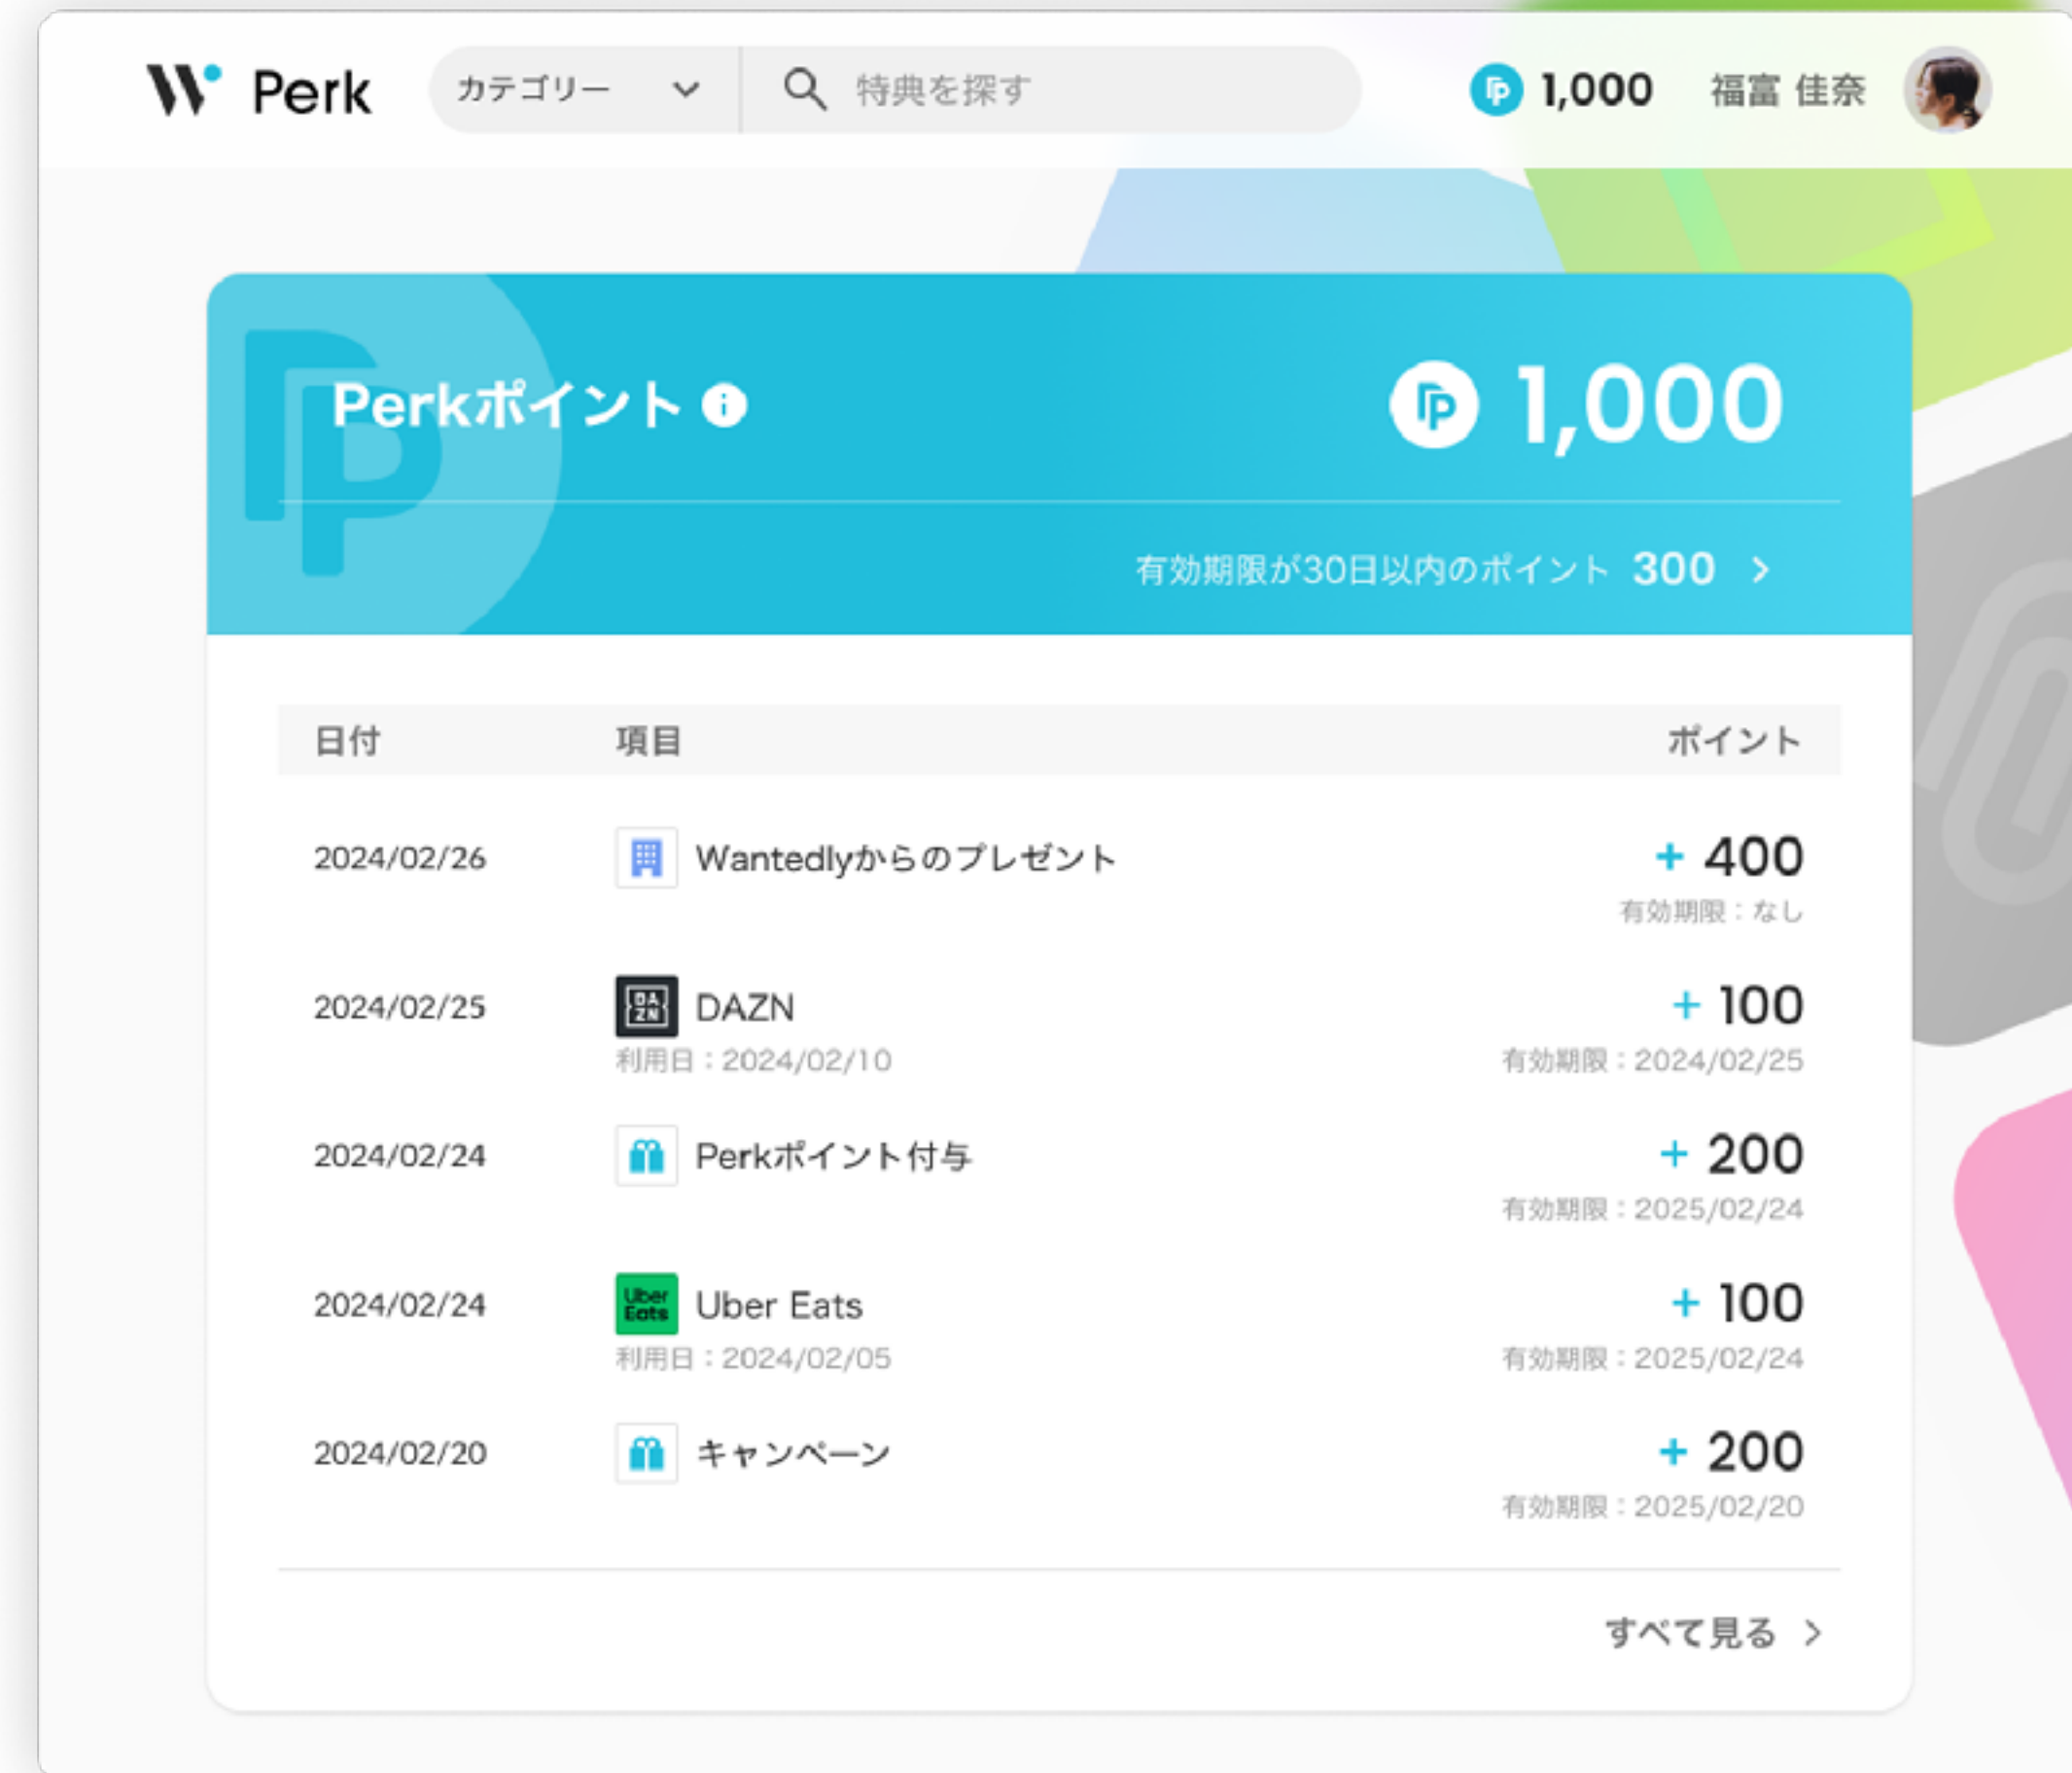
Perk カテゴリー 特典を探す 1,000 福富 佳奈

Perkポイント 1,000

有効期限が30日以内のポイント 300

| 日付 | 項目 | ポイント |
|---|---|---|
| 2024/02/26 | Wantedlyからのプレゼント | + 400 有効期限：なし |
| 2024/02/25 | DAZN 利用日：2024/02/10 | + 100 有効期限：2024/02/25 |
| 2024/02/24 | Perkポイント付与 | + 200 有効期限：2025/02/24 |
| 2024/02/24 | Uber Eats 利用日：2024/02/05 | + 100 有効期限：2025/02/24 |
| 2024/02/20 | キャンペーン | + 200 有効期限：2025/02/20 |

すべて見る